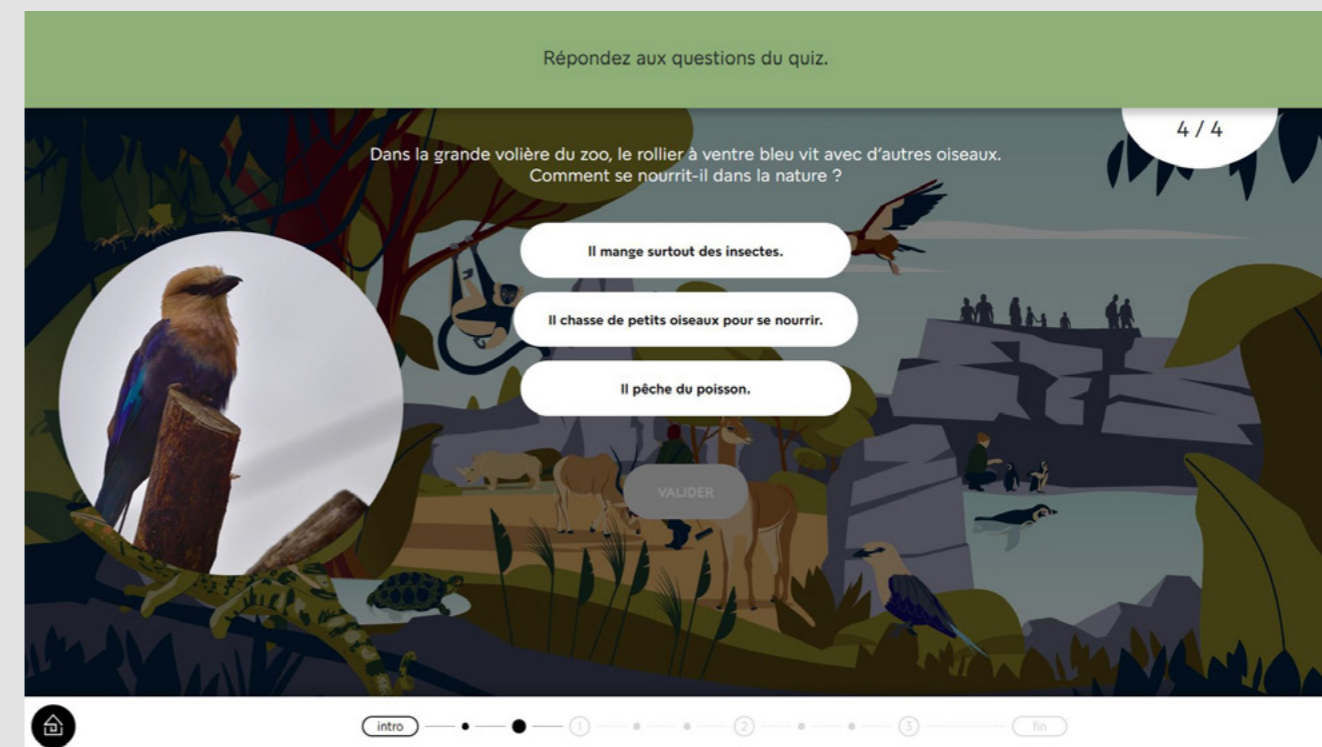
Répondez aux questions du quiz.

4 / 4

Dans la grande volière du zoo, le rollier à ventre bleu vit avec d'autres oiseaux. Comment se nourrit-il dans la nature ?

Il mange surtout des insectes.

Il chasse de petits oiseaux pour se nourrir.

Il pêche du poisson.

VALIDER

intro

1

2

3

fin